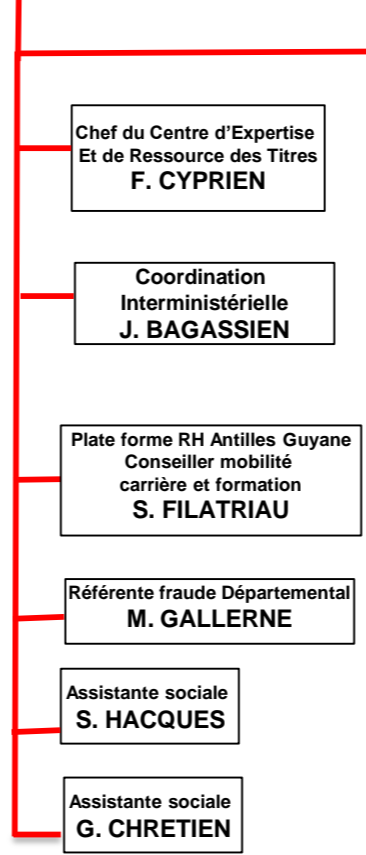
Chef du Centre d’Expertise
Et de Ressource des Titres
F. CYPRIEN

Coordination
Interministérielle
J. BAGASSIEN

Plate forme RH Antilles Guyane
Conseiller mobilité
carrière et formation
S. FILATRIAU

Référente fraude Départemental
M. GALLERNE

Assistante sociale
S. HACQUES

Assistante sociale
G. CHRETIEN